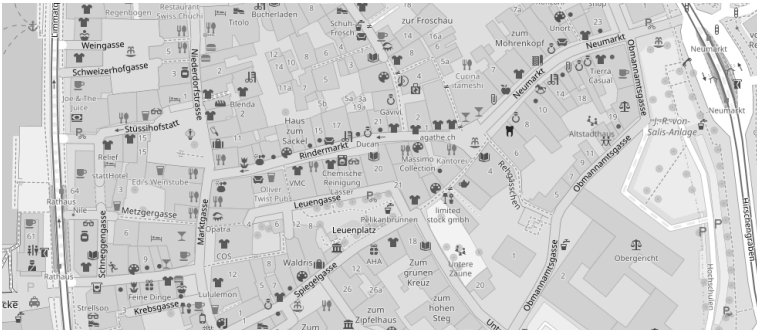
Regenbogen
Restaurant Swiss Chuchi
Titolo
Bücherladen
Schuh Frosch
zur Froschau
Unort
Weingasse
zum Mohrenkopf
Neumarkt
Neumarkt
Schweizerhofgasse
Niederdorfstrasse
Blenda
Cucina Tameshi
Neumarkt
Tierra Casual
Obmannamtsgasse
Joe & The Juice
Stüssihofstatt
Haus zum Säckel
Gavivi
Altstadthaus
F.-R.-von-Salis-Anlage
Rindermarkt
agathe.ch
Relief
Ducan
Massimo Collection
Kantorei
Reinhegasse
Obmannamtsgasse
stattHotel
Edi's Weinstube
Oliver Twist Pub
VMC
Chemische Reinigung Lasser
Rathaus
Nile
Metzgergasse
Leuengasse
limited stock gmbh
Marktgasse
Opatra
Pelikanbrunnen
Schneggengasse
COS
Leuenplatz
Obergericht
Hirschengraben
Waldrins
AHA
Zum grünen Kreuz
Untere Zäune
Rathaus
Spiegelgasse
Feine Dinge
Lululemon
zum hohen Steg
Obmannamtsgasse
Strellson
Krebsgasse
Zum
zum Zipfelhaus
Unt
Hochschulen